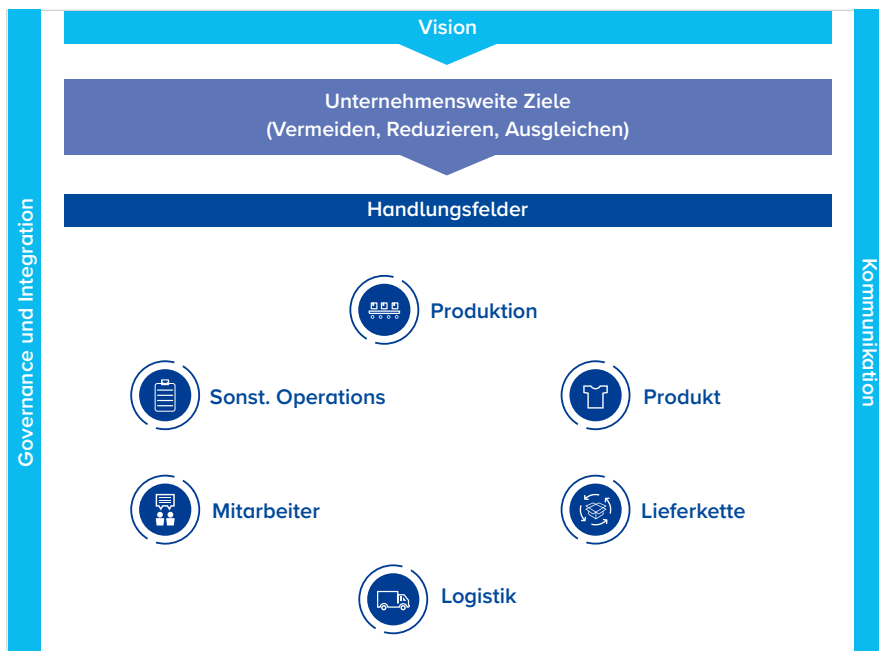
Governance und Integration

Vision

Unternehmensweite Ziele
(Vermeiden, Reduzieren, Ausgleichen)

Handlungsfelder

Produktion

Sonst. Operations

Produkt

Mitarbeiter

Lieferkette

Logistik

Kommunikation